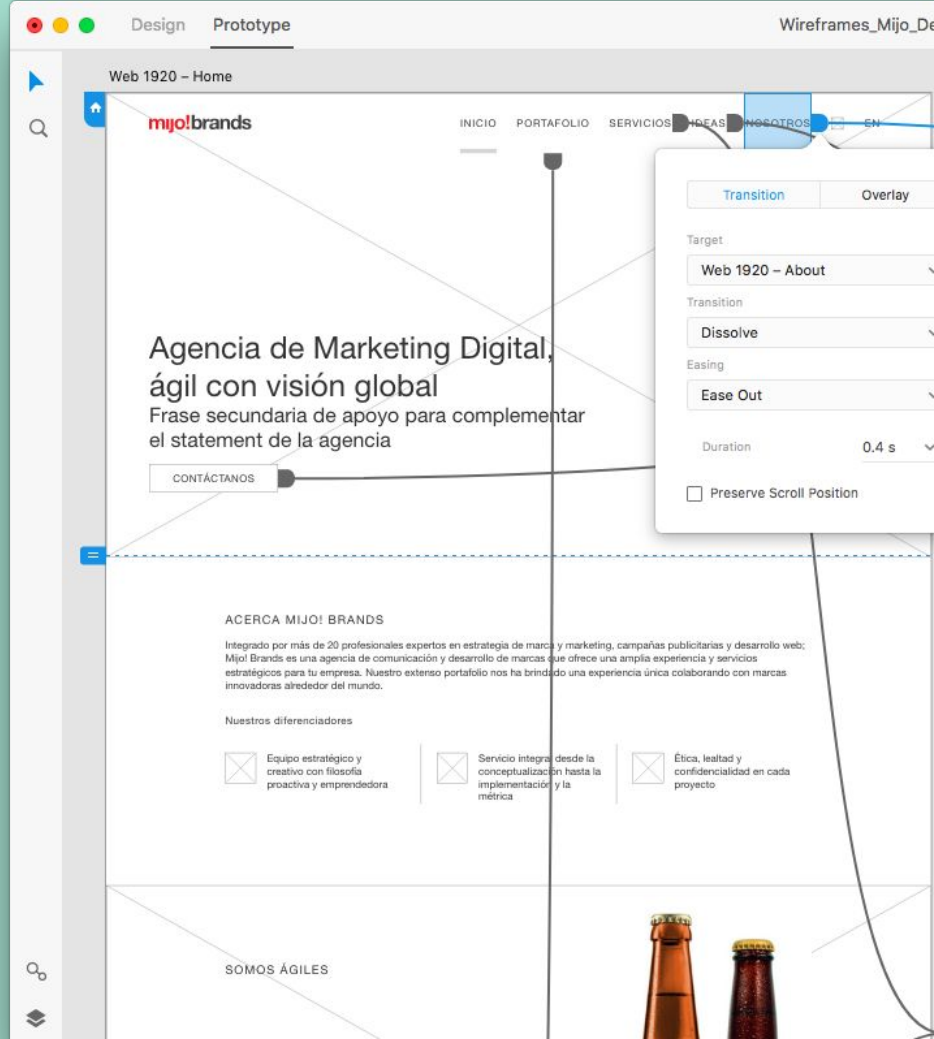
Design Prototype

Wireframes_Mijo_De

Web 1920 – Home

mijo!brands

INICIO PORTAFOLIO SERVICIOS IDEAS NOSOTROS EN

Transition Overlay

Target

Web 1920 – About

Transition

Dissolve

Easing

Ease Out

Duration 0.4 s

Preserve Scroll Position

Agencia de Marketing Digital, ágil con visión global

Frase secundaria de apoyo para complementar el statement de la agencia

CONTÁCTANOS

ACERCA MIJO! BRANDS

Integrado por más de 20 profesionales expertos en estrategia de marca y marketing, campañas publicitarias y desarrollo web; Mijo! Brands es una agencia de comunicación y desarrollo de marcas que ofrece una amplia experiencia y servicios estratégicos para tu empresa. Nuestro extenso portafolio nos ha brindado una experiencia única colaborando con marcas innovadoras alrededor del mundo.

Nuestros diferenciadores

Equipo estratégico y creativo con filosofía proactiva y emprendedora

Servicio integral desde la conceptualización hasta la implementación y la métrica

Ética, lealtad y confidencialidad en cada proyecto

SOMOS ÁGILES